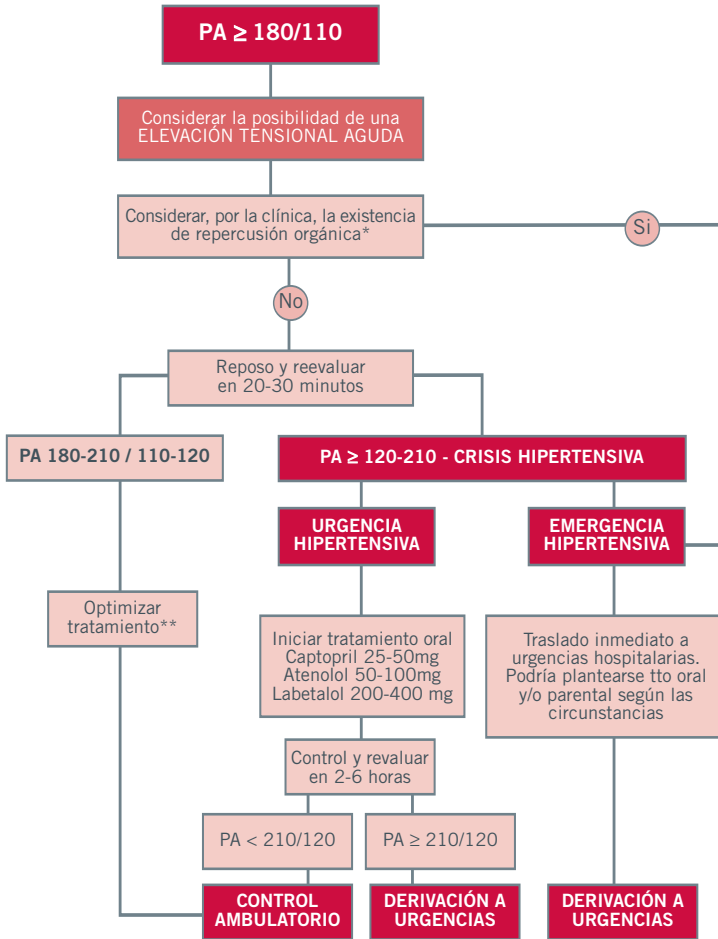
PA ≥ 180/110

Considerar la posibilidad de una ELEVACIÓN TENSIONAL AGUDA

Considerar, por la clínica, la existencia de repercusión orgánica*

Si

No

Reposo y reevaluar en 20-30 minutos

PA 180-210 / 110-120

PA ≥ 120-210 - CRISIS HIPERTENSIVA

URGENCIA HIPERTENSIVA

EMERGENCIA HIPERTENSIVA

Optimizar tratamiento**

Iniciar tratamiento oral
Captopril 25-50mg
Atenolol 50-100mg
Labetalol 200-400 mg

Traslado inmediato a urgencias hospitalarias. Podría plantearse tto oral y/o parental según las circunstancias

Control y revaluar en 2-6 horas

PA < 210/120

PA ≥ 210/120

CONTROL AMBULATORIO

DERIVACIÓN A URGENCIAS

DERIVACIÓN A URGENCIAS